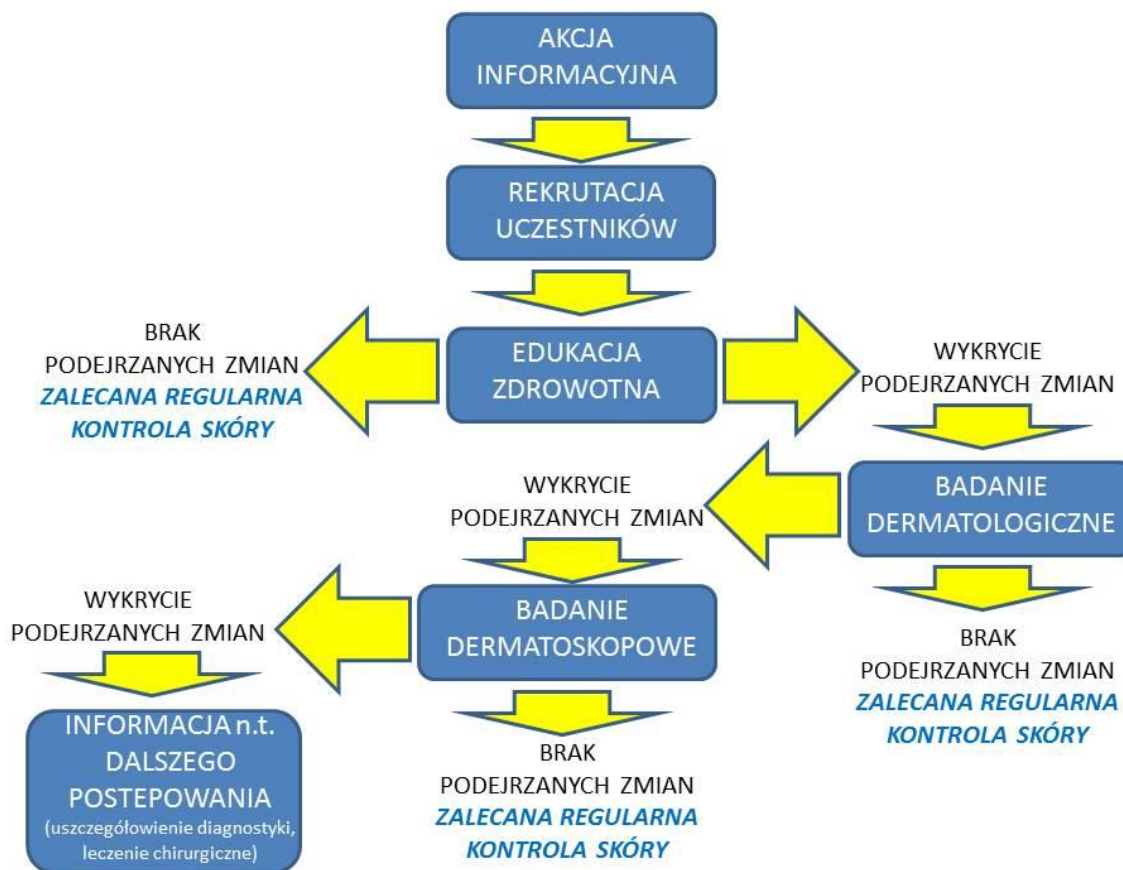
AKCJA INFORMACYJNA

REKRUTACJA UCZESTNIKÓW

BRAK PODEJRZANYCH ZMIAN
*ZALECANA REGULARNA KONTROLA SKÓRY*

EDUKACJA ZDROWOTNA

WYKRYCIE PODEJRZANYCH ZMIAN

WYKRYCIE PODEJRZANYCH ZMIAN

BADANIE DERMATOLOGICZNE

WYKRYCIE PODEJRZANYCH ZMIAN

BADANIE DERMATOSKOPOWE

BRAK PODEJRZANYCH ZMIAN
*ZALECANA REGULARNA KONTROLA SKÓRY*

INFORMACJA n.t. DALSZEGO POSTEPOWANIA
(uszczegółowienie diagnostyki, leczenie chirurgiczne)

BRAK PODEJRZANYCH ZMIAN
*ZALECANA REGULARNA KONTROLA SKÓRY*